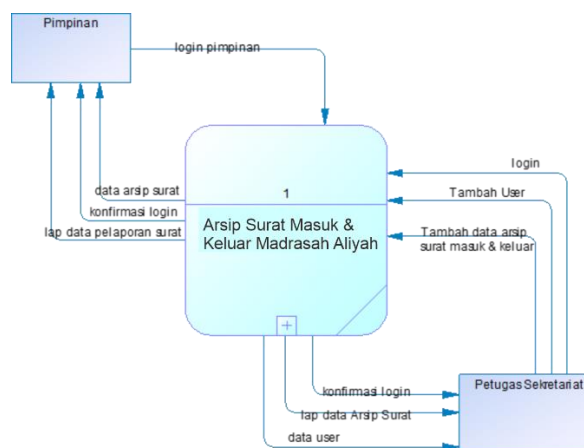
Pimpinan

login pimpinan

1

Arsip Surat Masuk & Keluar Madrasah Aliyah

data arsip surat

konfirmasi login

lap data pelaporan surat

login

Tambah User

Tambah data arsip surat masuk & keluar

konfirmasi login

lap data Arsip Surat

data user

Petugas Sekretariat